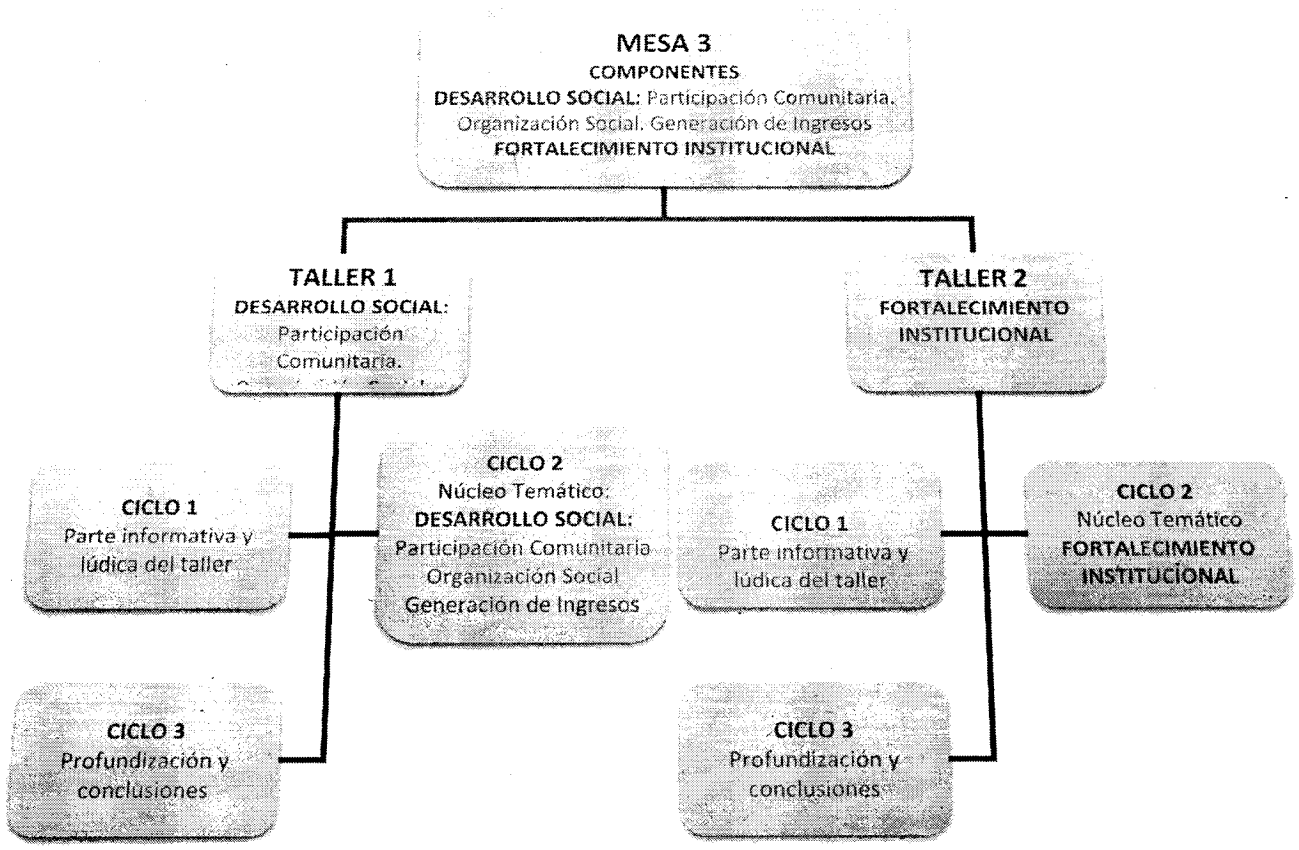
MESA 3
COMPONENTES
DESARROLLO SOCIAL: Participación Comunitaria. Organización Social. Generación de Ingresos
FORTALECIMIENTO INSTITUCIONAL

TALLER 1
DESARROLLO SOCIAL: Participación Comunitaria. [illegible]

TALLER 2
FORTALECIMIENTO INSTITUCIONAL

CICLO 1
Parte informativa y lúdica del taller

CICLO 2
Núcleo Temático:
DESARROLLO SOCIAL:
Participación Comunitaria
Organización Social
Generación de Ingresos

CICLO 1
Parte informativa y lúdica del taller

CICLO 2
Núcleo Temático
FORTALECIMIENTO INSTITUCIONAL

CICLO 3
Profundización y conclusiones

CICLO 3
Profundización y conclusiones